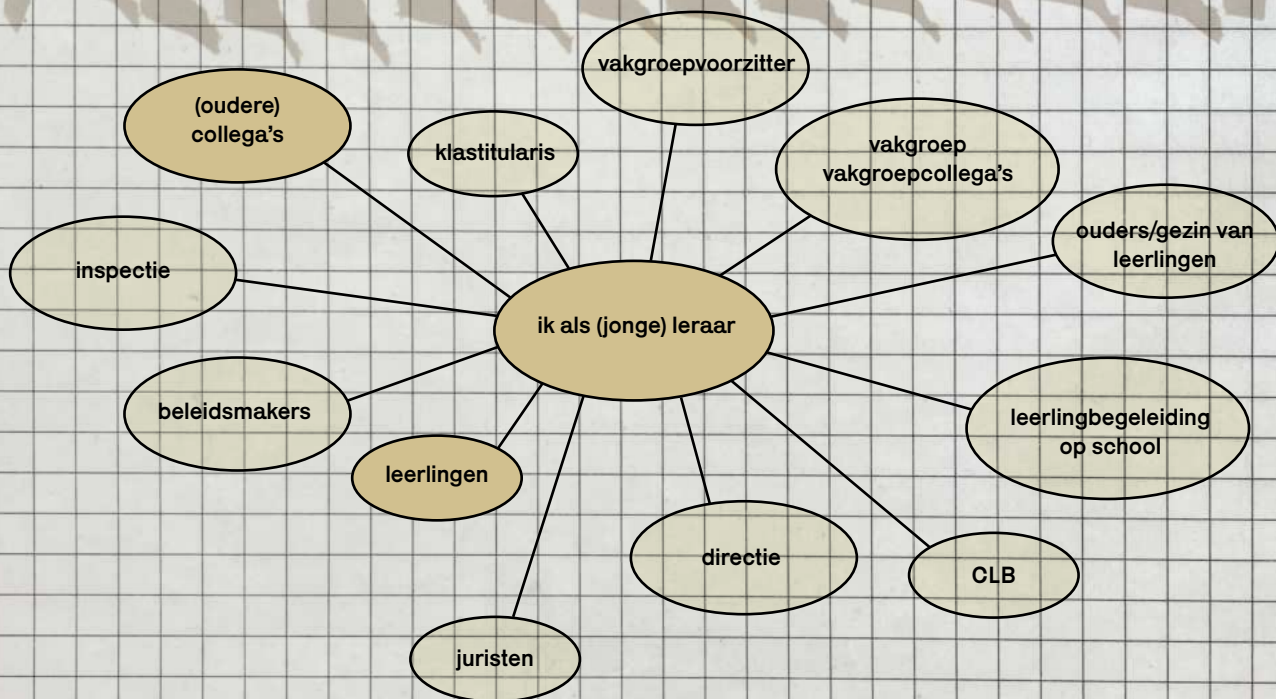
vakgroepvoorzitter

(oudere) collega's

klastitularis

vakgroep vakgroepcollega's

ouders/gezin van leerlingen

inspectie

ik als (jonge) leraar

beleidsmakers

leerlingen

leerlingbegeleiding op school

directie

CLB

juristen